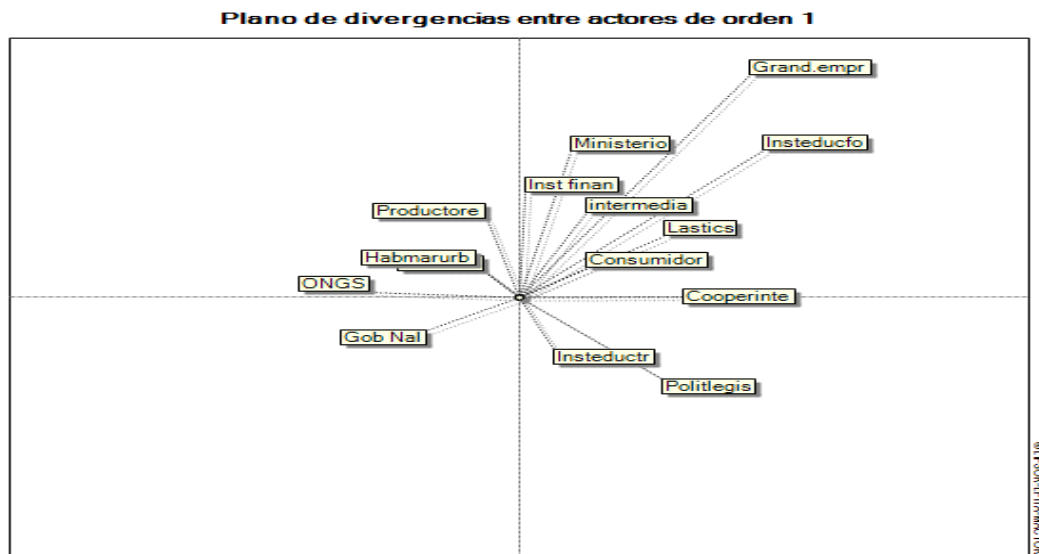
Plano de divergencias entre actores de orden 1

Grand.empr

Ministerio

Insteducfo

Inst finan

Productore

intermedia

Lastics

Habmarurb

Consumidor

ONGS

Cooperinte

Gob Nal

Insteductr

Politlegis

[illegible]